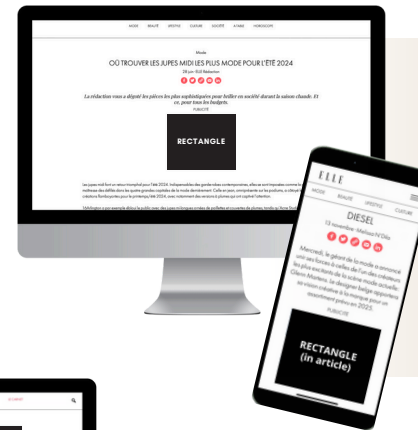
MODE BEAUTÉ LIFESTYLE CULTURE SOCIÉTÉ ASTRO HOROSCOPE

Mode

OÙ TROUVER LES JUPES MIDI LES PLUS MODE POUR L'ÉTÉ 2024

La rédaction vous a déniché les pièces les plus sophistiquées pour briller en société durant la saison chaude. Et ce, pour tous les budgets.

PUBLICITÉ

RECTANGLE

ELLE

Mode Beauté Lifestyle Culture

DIESEL

Mercredi, le géant de la mode a annoncé une des forces à celles de l'un des créateurs les plus excitants de la scène mode actuelle, Glenn Martens. Le designer belge apportera sa vision créative à la marque pour un assortiment prévu en 2023.

PUBLICITÉ

RECTANGLE
(in article)